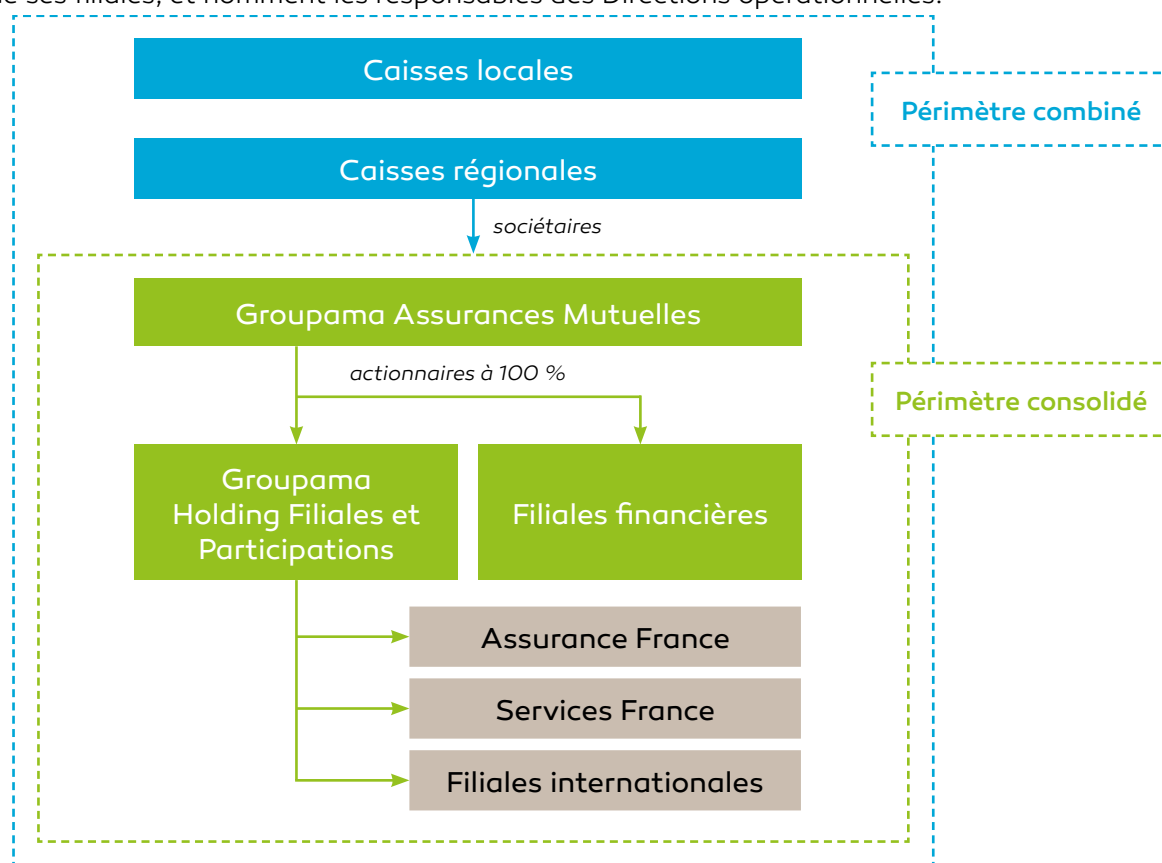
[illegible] ses filiales, et nomment les responsables des Directions opérationnelles.

Caisses locales

Périmètre combiné

Caisses régionales

sociétaires

Groupama Assurances Mutuelles

actionnaires à 100 %

Périmètre consolidé

Groupama Holding Filiales et Participations

Filiales financières

Assurance France

Services France

Filiales internationales